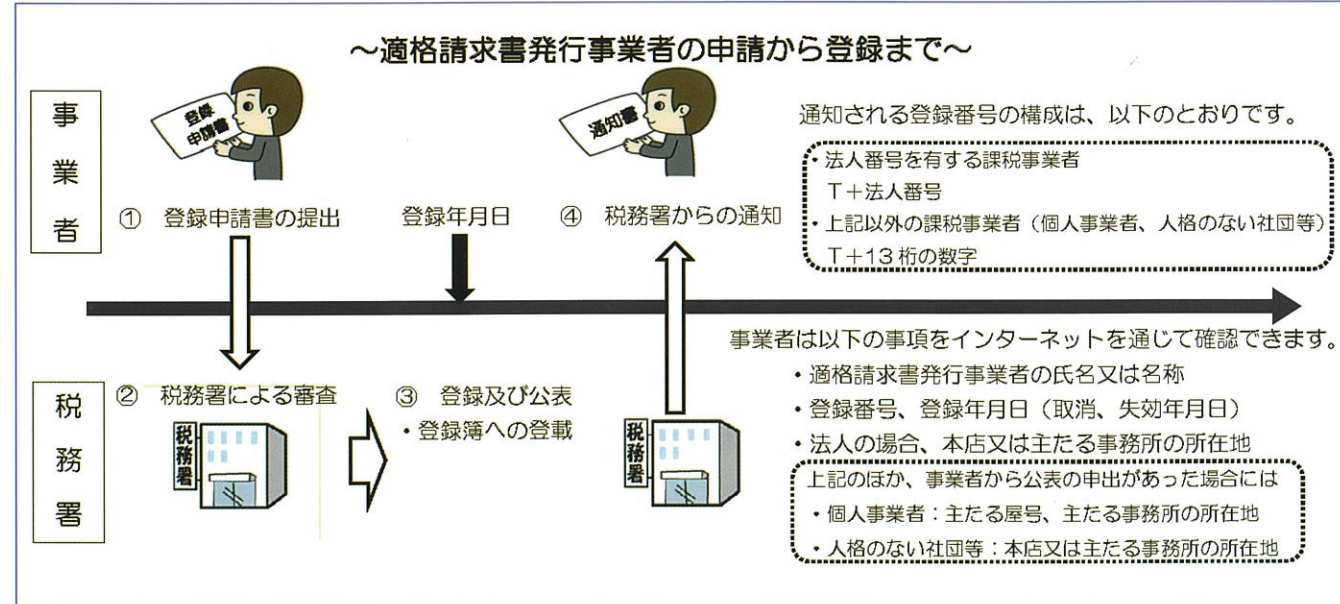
~適格請求書発行事業者の申請から登録まで~

事業者

登録申請書

① 登録申請書の提出

登録年月日

通知書

④ 税務署からの通知

通知される登録番号の構成は、以下のとおりです。

・法人番号を有する課税事業者
T+法人番号
・上記以外の課税事業者（個人事業者、人格のない社団等）
T+13桁の数字

事業者は以下の事項をインターネットを通じて確認できます。

・適格請求書発行事業者の氏名又は名称
・登録番号、登録年月日（取消、失効年月日）
・法人の場合、本店又は主たる事務所の所在地

上記のほか、事業者から公表の申出があった場合には
・個人事業者：主たる屋号、主たる事務所の所在地
・人格のない社団等：本店又は主たる事務所の所在地

税務署

② 税務署による審査

税務署

③ 登録及び公表
・登録簿への登載

税務署